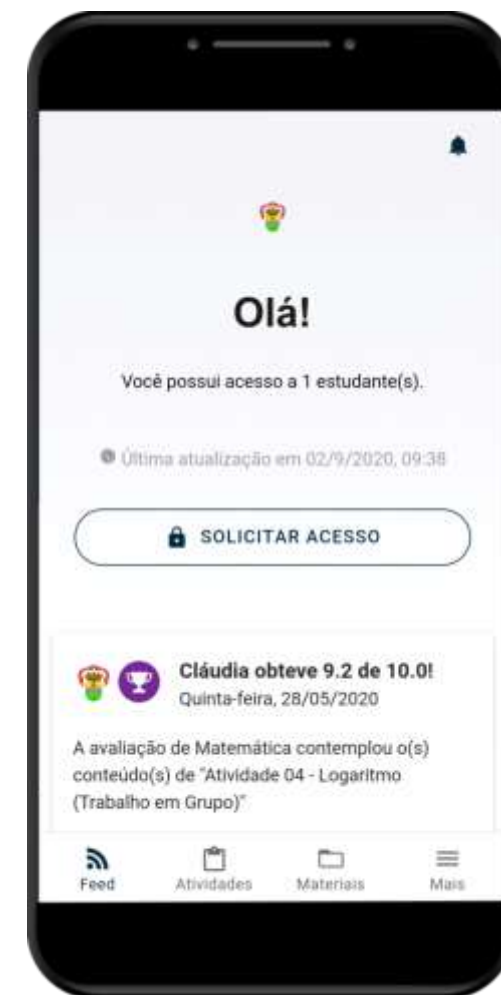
Olá!

Você possui acesso a 1 estudante(s).

Última atualização em 02/9/2020, 09:38

SOLICITAR ACESSO

Cláudia obteve 9.2 de 10.0!
Quinta-feira, 28/05/2020

A avaliação de Matemática contemplou o(s) conteúdo(s) de "Atividade 04 - Logaritmo (Trabalho em Grupo)"

Feed
Atividades
Materiais
Mais